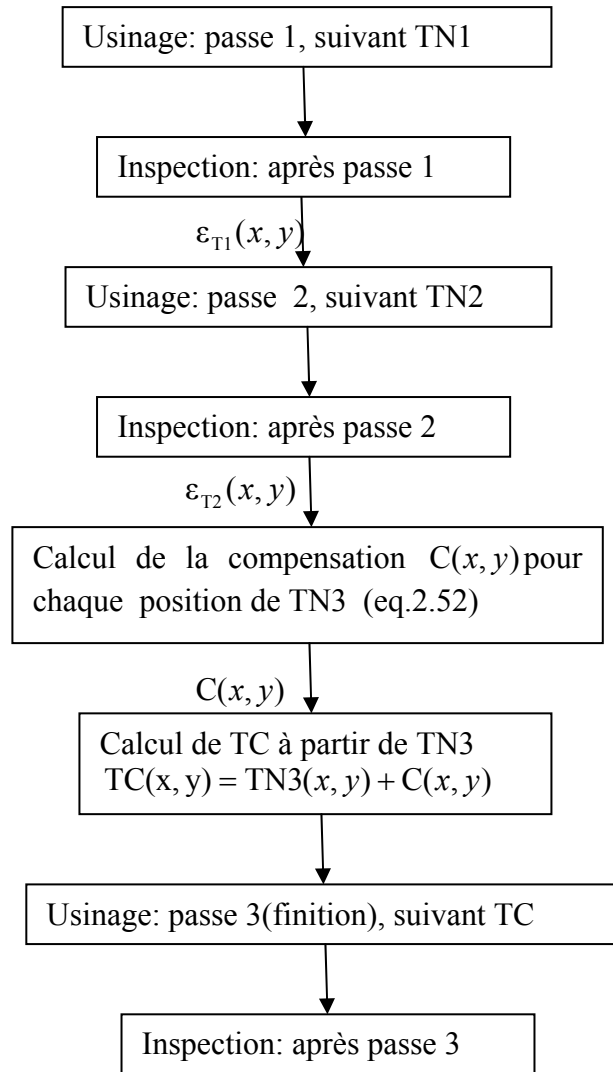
Usinage: passe 1, suivant TN1

Inspection: après passe 1

$\varepsilon_{T1}(x, y)$

Usinage: passe 2, suivant TN2

Inspection: après passe 2

$\varepsilon_{T2}(x, y)$

Calcul de la compensation $C(x, y)$ pour chaque position de TN3 (eq.2.52)

$C(x, y)$

Calcul de TC à partir de TN3
$TC(x, y) = TN3(x, y) + C(x, y)$

Usinage: passe 3(finition), suivant TC

Inspection: après passe 3